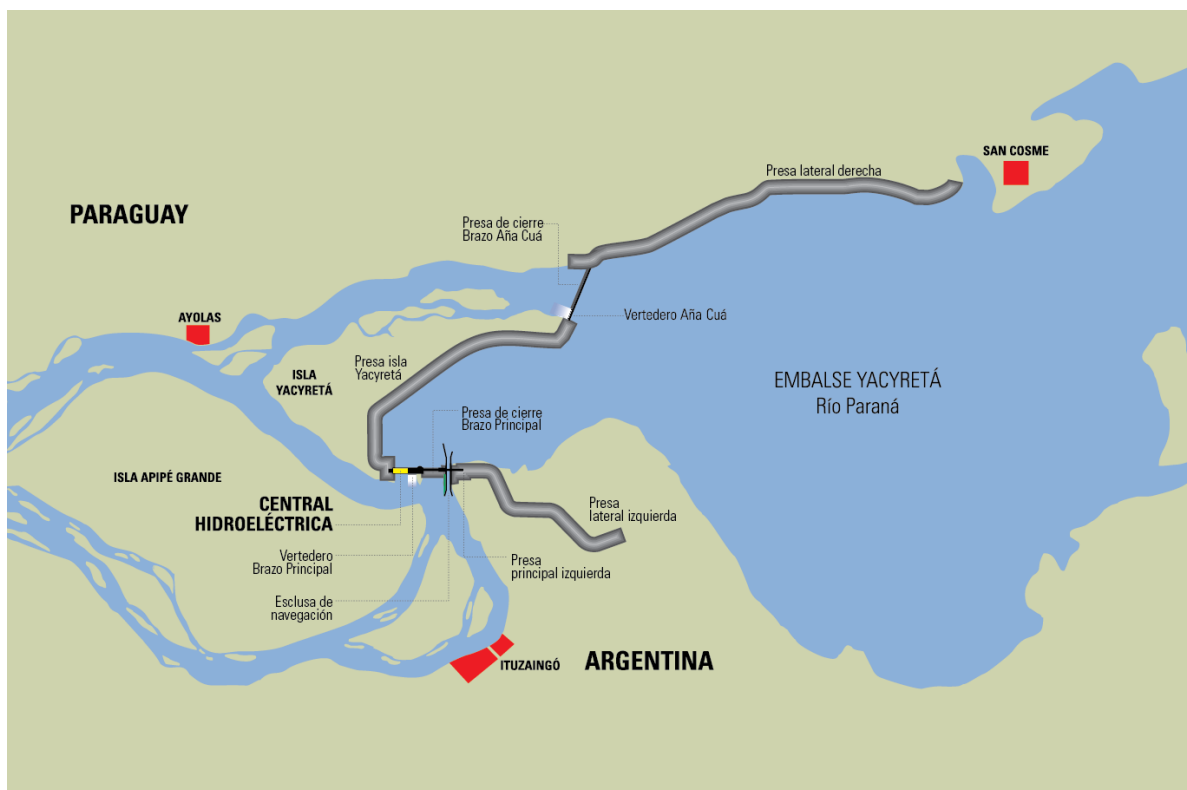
Presa lateral derecha

SAN COSME

PARAGUAY

Presa de cierre
Brazo Aña Cuá

Vertedero Aña Cuá

AYOLAS

ISLA
YACYRETÁ

Presa isla
Yacyretá

EMBALSE YACYRETÁ
Río Paraná

Presa de cierre
Brazo Principal

ISLA APIPÉ GRANDE

CENTRAL
HIDROELÉCTRICA

Presa
lateral izquierda

Vertedero
Brazo Principal

Presa
principal izquierda

Esclusa de
navegación

ITUZAINGÓ

ARGENTINA